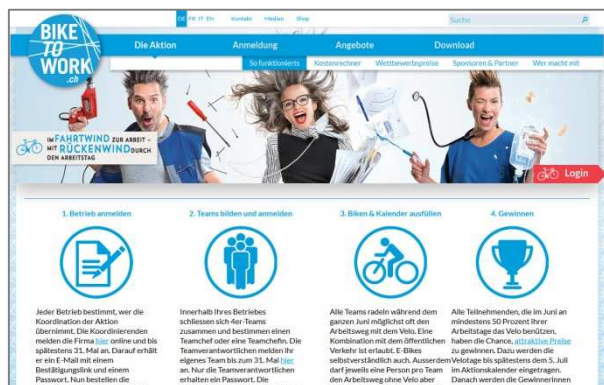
DE FR IT EN Kontakt Medien Shop

Suche

BIKE TO WORK .ch

Die Aktion Anmeldung Angebote Download

So funktionierts Kostenrechner Wettbewerbspreise Sponsoren & Partner Wer macht mit

IM FAHRTWIND ZUR ARBEIT – MIT RÜCKENWIND DURCH DEN ARBEITSTAG

Login

1. Betrieb anmelden

Jeder Betrieb bestimmt, wer die Koordination der Aktion übernimmt. Die Koordinierenden melden die Firma hier online und bis spätestens 31. Mai an. Darauf erhält er eine E-Mail mit einem Bestätigungslink und einem Passwort. Nun bestellen die

2. Teams bilden und anmelden

Innerhalb Ihres Betriebes schliessen sich 4er-Teams zusammen und bestimmen einen Teamchef oder eine Teamchefin. Die Teamverantwortlichen melden ihr eigenes Team bis zum 31. Mai hier an. Nur die Teamverantwortlichen erhalten ein Passwort. Die

3. Biken & Kalender ausfüllen

Alle Teams radeln während dem ganzen Juni möglichst oft den Arbeitsweg mit dem Velo. Eine Kombination mit dem öffentlichen Verkehr ist erlaubt. E-Bikes selbstverständlich auch. Ausserdem darf jeweils eine Person pro Team den Arbeitsweg ohne Velo aber

4. Gewinnen

Alle Teilnehmenden, die im Juni an mindestens 50 Prozent ihrer Arbeitstage das Velo benützen, haben die Chance, attraktive Preise zu gewinnen. Dazu werden die Velotage bis spätestens dem 5. Juli im Aktionskalender eingetragen. Danach werden die GewinnerInnen